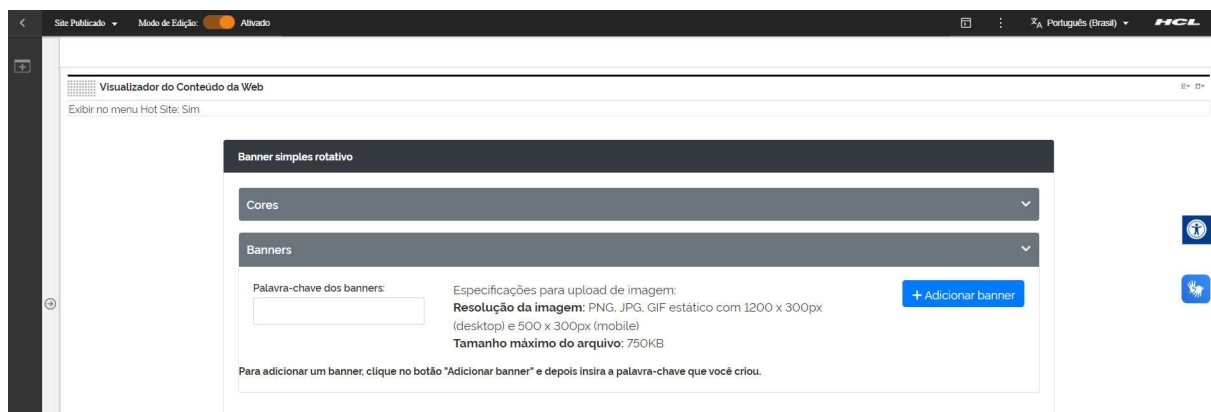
Site Publicado ▾ Modo de Edição: Ativado

Português (Brasil) ▾ HCL

Visualizador do Conteúdo da Web

Exibir no menu Hot Site: Sim

Banner simples rotativo

Cores

Banners

Palavra-chave dos banners:

Especificações para upload de imagem:
**Resolução da imagem**: PNG, JPG, GIF estático com 1200 x 300px (desktop) e 500 x 300px (mobile)
**Tamanho máximo do arquivo**: 750KB

+ Adicionar banner

Para adicionar um banner, clique no botão "Adicionar banner" e depois insira a palavra-chave que você criou.